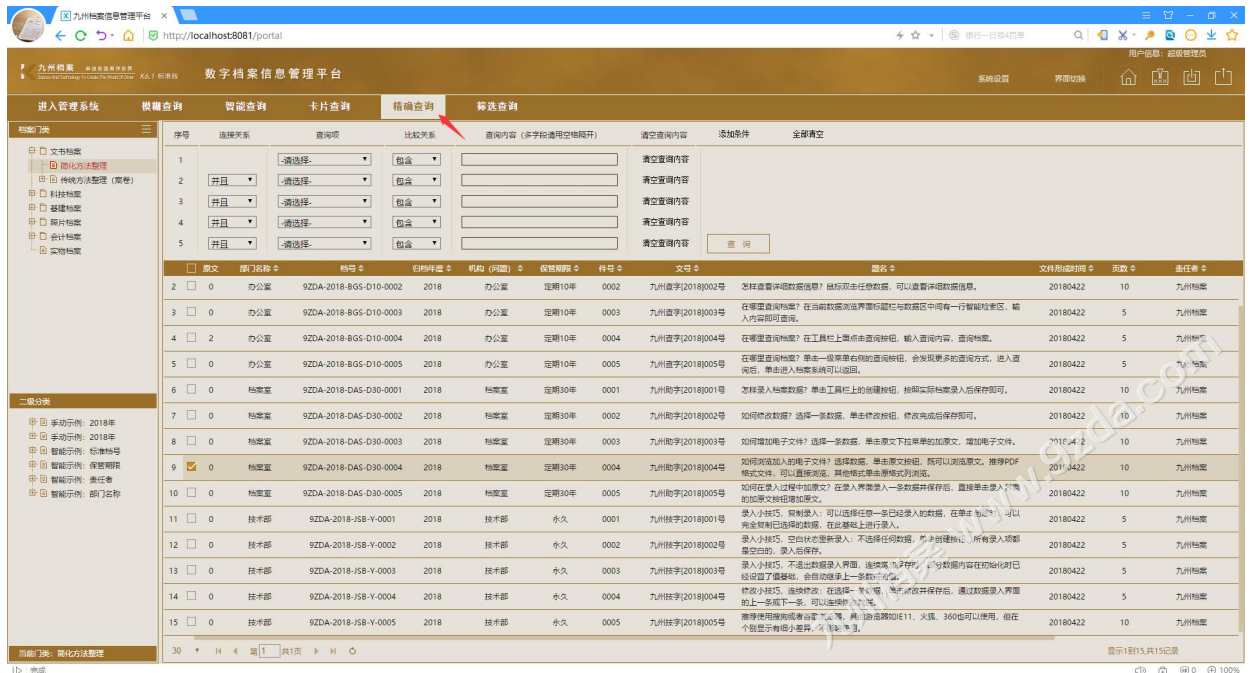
九州档案信息管理平台 ×

http://localhost:8081/portal

银行一日亏4万港

用户信息：超级管理员

九州档案 K6.1 标准版

数字档案信息管理平台

系统设置 界面切换

进入管理系统 模糊查询 智能查询 卡片查询 精确查询 筛选查询

档案门类

文书档案
简化方法整理
传统方法整理（案卷）
科技档案
基建档案
照片档案
会计档案
实物档案

| 序号 | 连接关系 | 查询项 | 比较关系 | 查询内容（多字段请用空格隔开） | 清空查询内容 | 添加条件 | 全部清空 |
|---|---|---|---|---|---|---|---|
| 1 | | -请选择- | 包含 | | 清空查询内容 | | |
| 2 | 并且 | -请选择- | 包含 | | 清空查询内容 | | |
| 3 | 并且 | -请选择- | 包含 | | 清空查询内容 | | |
| 4 | 并且 | -请选择- | 包含 | | 清空查询内容 | | |
| 5 | 并且 | -请选择- | 包含 | | 清空查询内容 | 查 询 | |

| | 原文 | 部门名称 | 档号 | 归档年度 | 机构（问题） | 保管期限 | 件号 | 文号 | 题名 | 文件形成时间 | 页数 | 责任者 |
|---|---|---|---|---|---|---|---|---|---|---|---|---|
| 2 | 0 | 办公室 | 9ZDA-2018-BGS-D10-0002 | 2018 | 办公室 | 定期10年 | 0002 | 九州直字[2018]002号 | 怎样查看详细数据信息？鼠标双击任意数据，可以查看详细数据信息。 | 20180422 | 10 | 九州档案 |
| 3 | 0 | 办公室 | 9ZDA-2018-BGS-D10-0003 | 2018 | 办公室 | 定期10年 | 0003 | 九州直字[2018]003号 | 在哪里查询档案？在当前数据浏览界面标题栏与数据区中间有一行智能检索区，输入内容即可查询。 | 20180422 | 5 | 九州档案 |
| 4 | 2 | 办公室 | 9ZDA-2018-BGS-D10-0004 | 2018 | 办公室 | 定期10年 | 0004 | 九州直字[2018]004号 | 在哪里查询档案？在工具栏上点击查询按钮，输入查询内容，查询档案。 | 20180422 | 5 | 九州档案 |
| 5 | 0 | 办公室 | 9ZDA-2018-BGS-D10-0005 | 2018 | 办公室 | 定期10年 | 0005 | 九州直字[2018]005号 | 在哪里查询档案？单击一级菜单右侧的查询按钮，会发现更多的查询方式，进入查询后，单击进入档案系统可以返回。 | 20180422 | 5 | 九州档案 |
| 6 | 0 | 档案室 | 9ZDA-2018-DAS-D30-0001 | 2018 | 档案室 | 定期30年 | 0001 | 九州助字[2018]001号 | 怎样录入档案数据？单击工具栏上的创建按钮，按照实际档案录入后保存即可。 | 20180422 | 10 | 九州档案 |
| 7 | 0 | 档案室 | 9ZDA-2018-DAS-D30-0002 | 2018 | 档案室 | 定期30年 | 0002 | 九州助字[2018]002号 | 如何修改数据？选择一条数据，单击修改按钮，修改完成后保存即可。 | 20180422 | 5 | 九州档案 |
| 8 | 0 | 档案室 | 9ZDA-2018-DAS-D30-0003 | 2018 | 档案室 | 定期30年 | 0003 | 九州助字[2018]003号 | 如何增加电子文件？选择一条数据，单击原文下拉菜单的加原文，增加电子文件。 | 20180422 | 10 | 九州档案 |
| 9 | 0 | 档案室 | 9ZDA-2018-DAS-D30-0004 | 2018 | 档案室 | 定期30年 | 0004 | 九州助字[2018]004号 | 如何浏览加入的电子文件？选择数据，单击原文按钮，既可以浏览原文。推荐PDF格式文件，可以直接浏览，其他格式单击原格式列浏览。 | 20180422 | 10 | 九州档案 |
| 10 | 0 | 档案室 | 9ZDA-2018-DAS-D30-0005 | 2018 | 档案室 | 定期30年 | 0005 | 九州助字[2018]005号 | 如何在录入过程中加原文？在录入界面录入一条数据并保存后，直接单击录入界面的加原文按钮增加原文。 | 20180422 | 10 | 九州档案 |
| 11 | 0 | 技术部 | 9ZDA-2018-JSB-Y-0001 | 2018 | 技术部 | 永久 | 0001 | 九州技字[2018]001号 | 录入小技巧，复制录入：可以选择任意一条已经录入的数据，在单击创建时，可以完全复制已选择的数据，在此基础上进行录入。 | 20180422 | 5 | 九州档案 |
| 12 | 0 | 技术部 | 9ZDA-2018-JSB-Y-0002 | 2018 | 技术部 | 永久 | 0002 | 九州技字[2018]002号 | 录入小技巧，空白状态重新录入：不选择任何数据，所有录入项都是空白的，录入后保存。 | 20180422 | 5 | 九州档案 |
| 13 | 0 | 技术部 | 9ZDA-2018-JSB-Y-0003 | 2018 | 技术部 | 永久 | 0003 | 九州技字[2018]003号 | 录入小技巧，不退出数据录入界面，连续填写数据内容初始化时已经设置了值继承，会自动继承上一条数据内容。 | 20180422 | 5 | 九州档案 |
| 14 | 0 | 技术部 | 9ZDA-2018-JSB-Y-0004 | 2018 | 技术部 | 永久 | 0004 | 九州技字[2018]004号 | 修改小技巧，连续修改：在选择一条数据修改并保存后，通过数据录入界面的上一条或下一条，可以连续修改。 | 20180422 | 10 | 九州档案 |
| 15 | 0 | 技术部 | 9ZDA-2018-JSB-Y-0005 | 2018 | 技术部 | 永久 | 0005 | 九州技字[2018]005号 | 推荐使用搜狗或者谷歌浏览器，其他浏览器如IE11、火狐、360也可以使用，但在个别显示有细小差异，不影响使用。 | 20180422 | 10 | 九州档案 |

二级分类

手动示例：2018年
手动示例：2018年
智能示例：标准档号
智能示例：保管期限
智能示例：责任者
智能示例：部门名称

当前门类：简化方法整理

30 第 1 共1页

显示1到15,共15记录

完成

www.9zda.com

100%